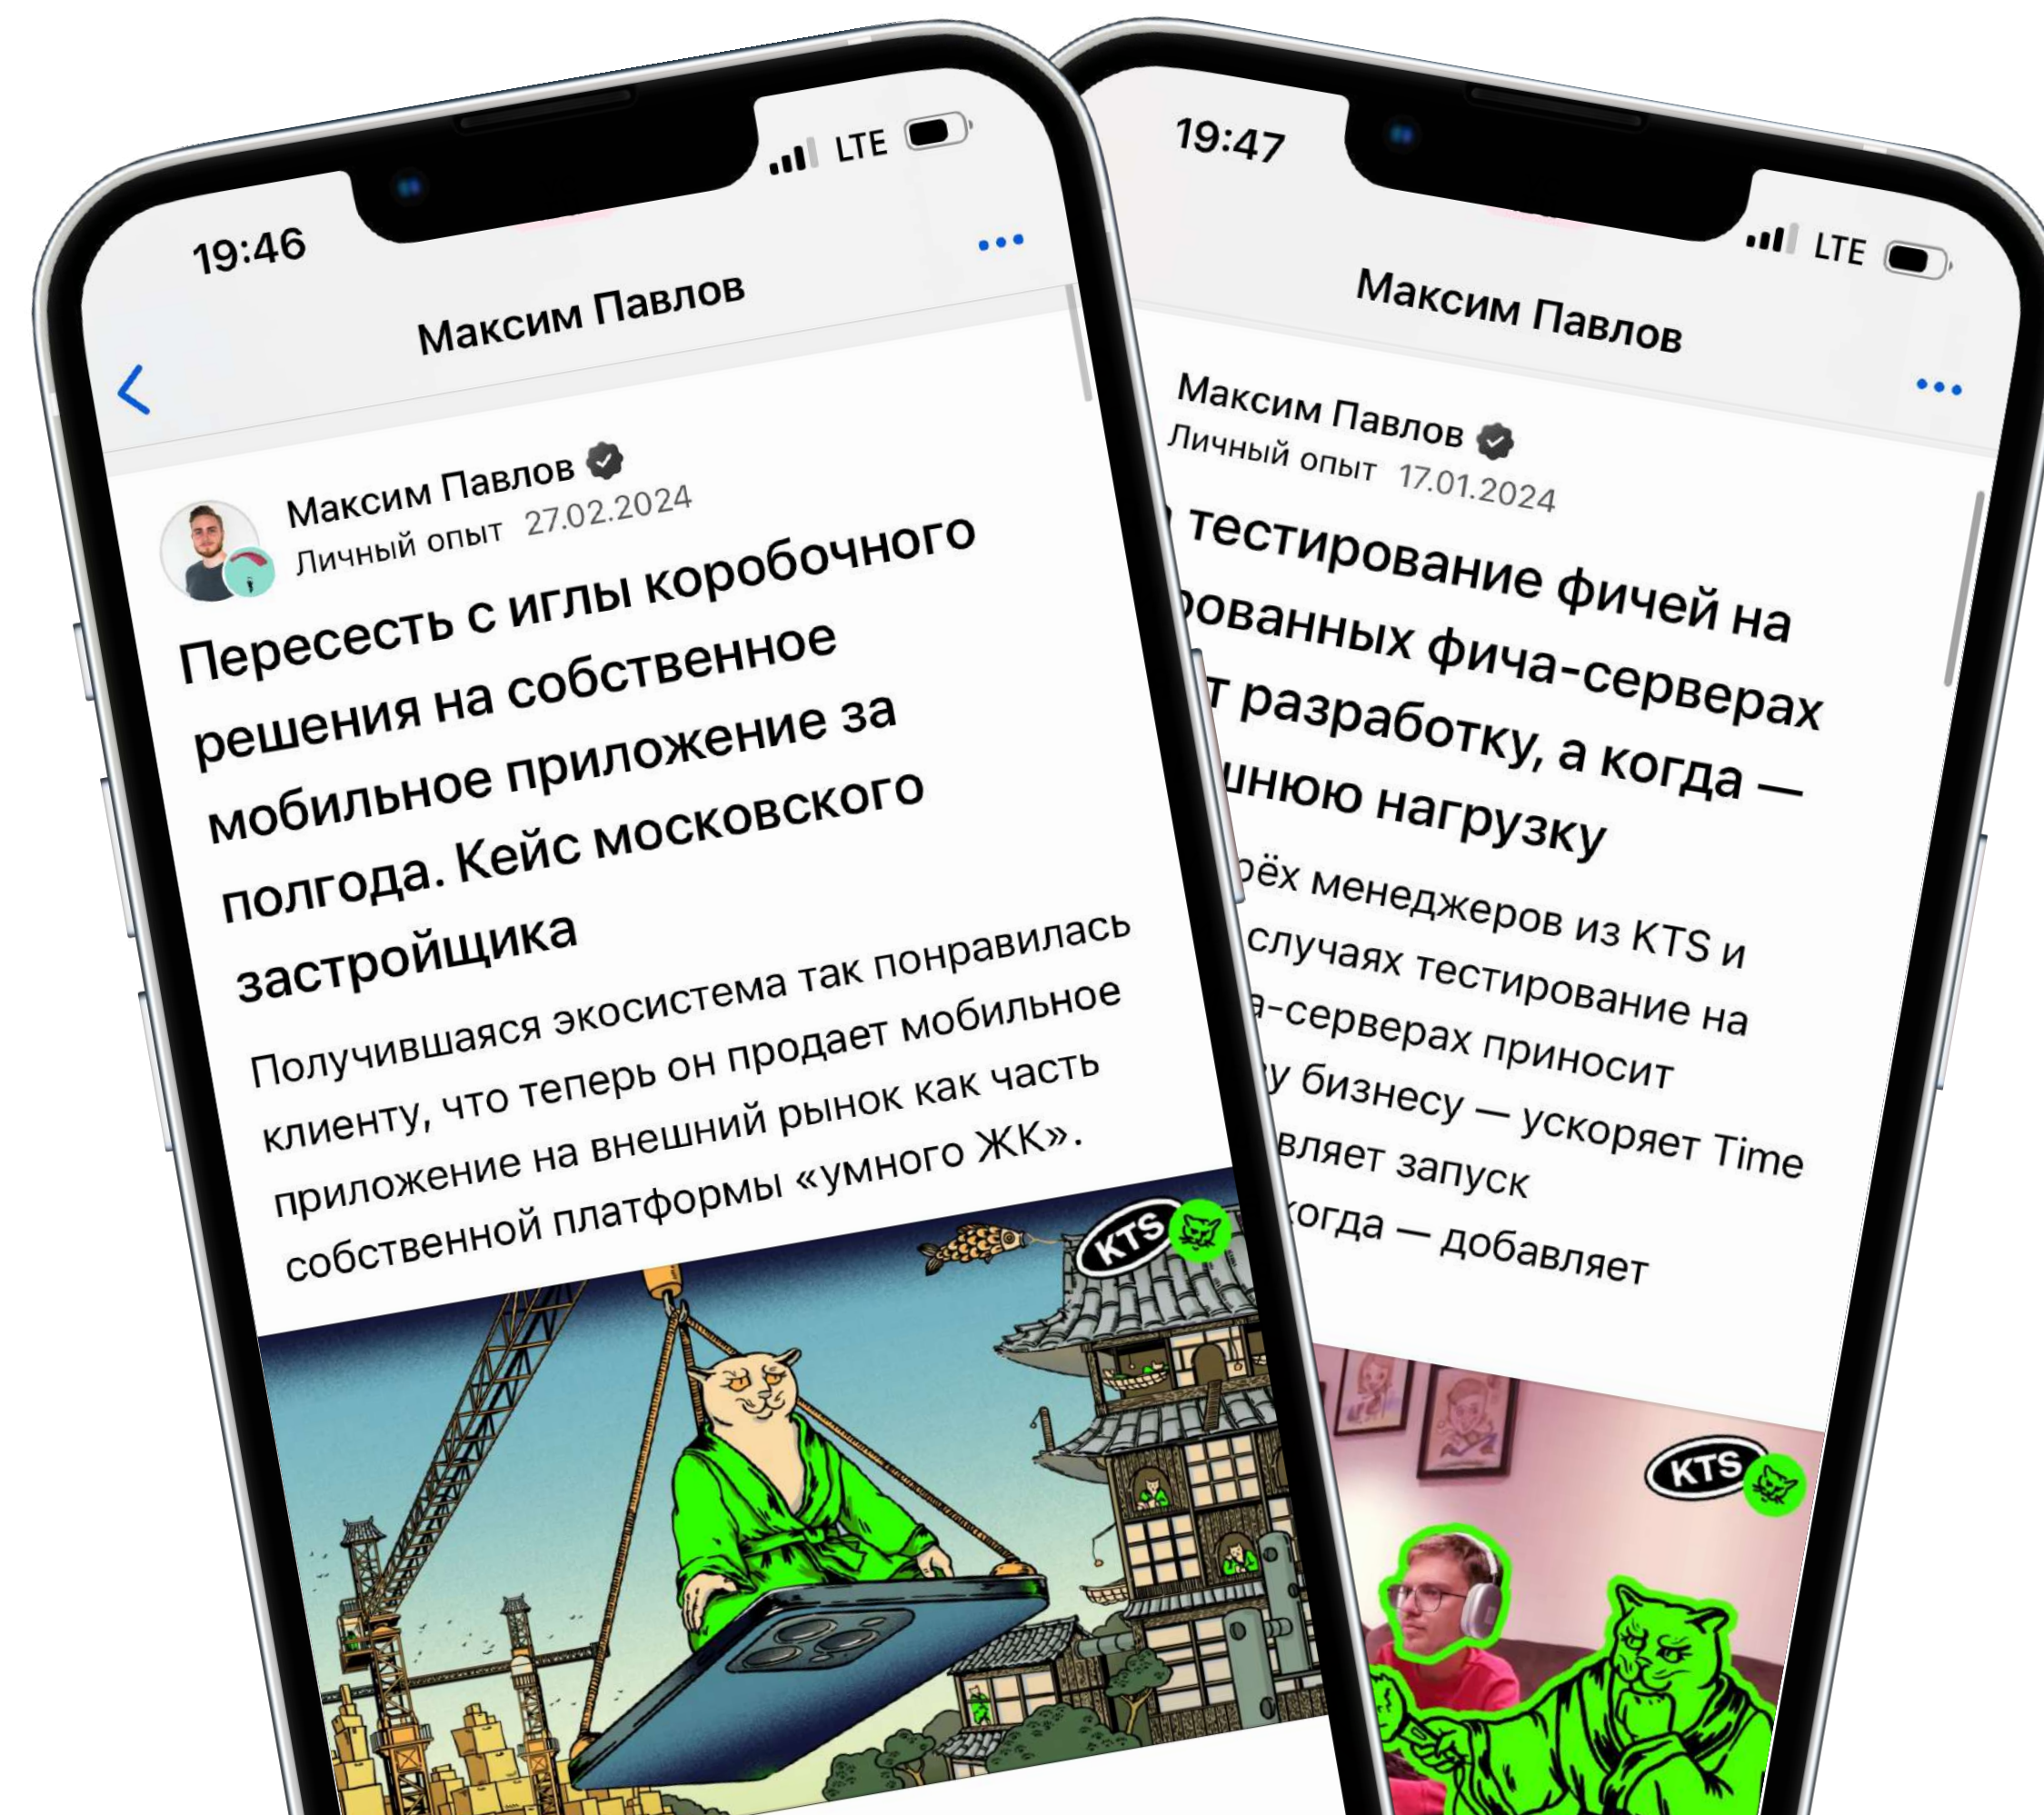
19:46

LTE

Максим Павлов

Максим Павлов

Личный опыт 27.02.2024

Пересесть с иглы коробочного решения на собственное мобильное приложение за полгода. Кейс московского застройщика

Получившаяся экосистема так понравилась клиенту, что теперь он продает мобильное приложение на внешний рынок как часть собственной платформы «умного ЖК».

KTS

19:47

LTE

Максим Павлов

Максим Павлов

Личный опыт 17.01.2024

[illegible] тестирование фичей на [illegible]рованных фича-серверах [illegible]т разработку, а когда — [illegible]шнюю нагрузку

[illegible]рёх менеджеров из KTS и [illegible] случаях тестирование на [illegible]а-серверах приносит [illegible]у бизнесу — ускоряет Time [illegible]вляет запуск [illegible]когда — добавляет

KTS